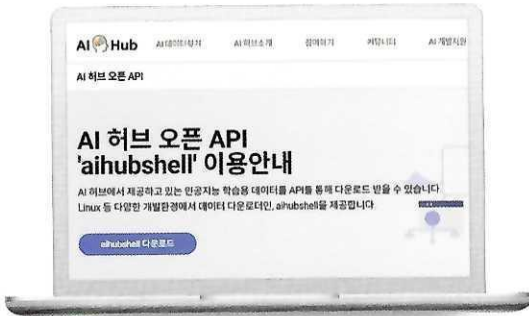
AI Hub AI데이터찾기 AI허브소개 참여하기 커뮤니티 AI개발지원

AI 허브 오픈 API

AI 허브 오픈 API 'aihubshell' 이용안내

AI 허브에서 제공하고 있는 인공지능 학습용 데이터를 API를 통해 다운로드 받을 수 있습니다 Linux 등 다양한 개발환경에서 데이터 다운로드인, aihubshell을 제공합니다

aihubshell 다운로드